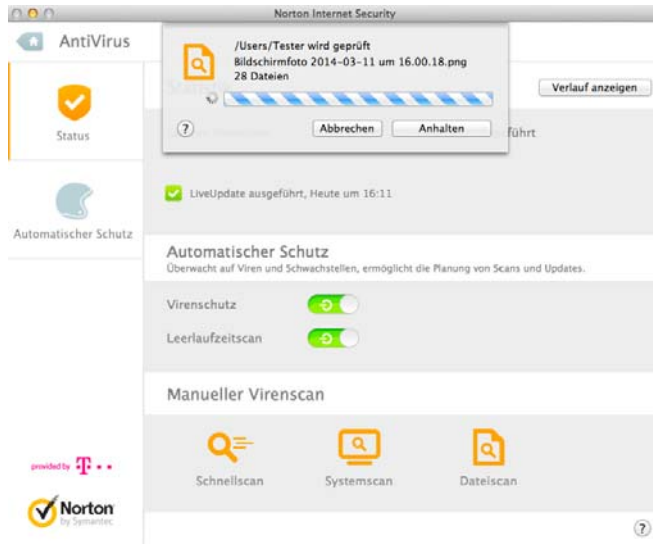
Norton Internet Security

AntiVirus

/Users/Tester wird geprüft
Bildschirmfoto 2014-03-11 um 16.00.18.png
28 Dateien

?

Abbrechen

Anhalten

Verlauf anzeigen

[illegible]führt

Status

LiveUpdate ausgeführt, Heute um 16:11

Automatischer Schutz

Automatischer Schutz
Überwacht auf Viren und Schwachstellen, ermöglicht die Planung von Scans und Updates.

Virenschutz

Leerlaufzeitscan

Manueller Virenscan

Schnellscan

Systemscan

Dateiscan

provided by T · · ·

Norton
by Symantec

?